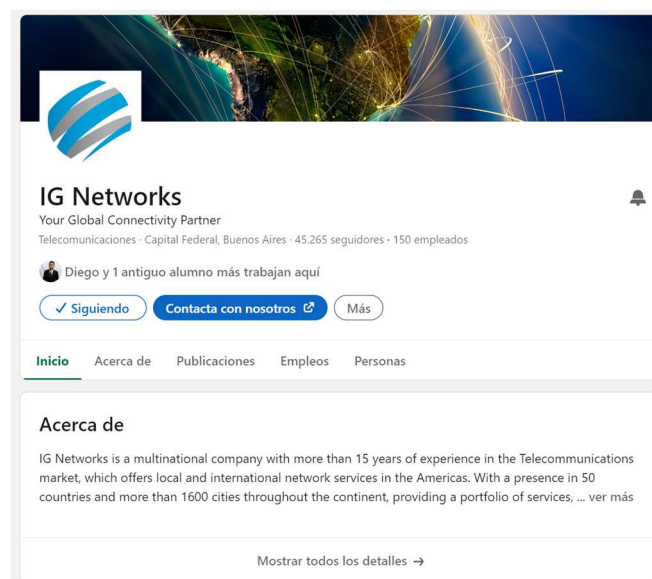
IG Networks

Your Global Connectivity Partner

Telecomunicaciones · Capital Federal, Buenos Aires · 45.265 seguidores · 150 empleados

Diego y 1 antiguo alumno más trabajan aquí

✓ Siguiendo

Contacta con nosotros

Más

Inicio Acerca de Publicaciones Empleos Personas

Acerca de

IG Networks is a multinational company with more than 15 years of experience in the Telecommunications market, which offers local and international network services in the Americas. With a presence in 50 countries and more than 1600 cities throughout the continent, providing a portfolio of services, ... ver más

Mostrar todos los detalles →